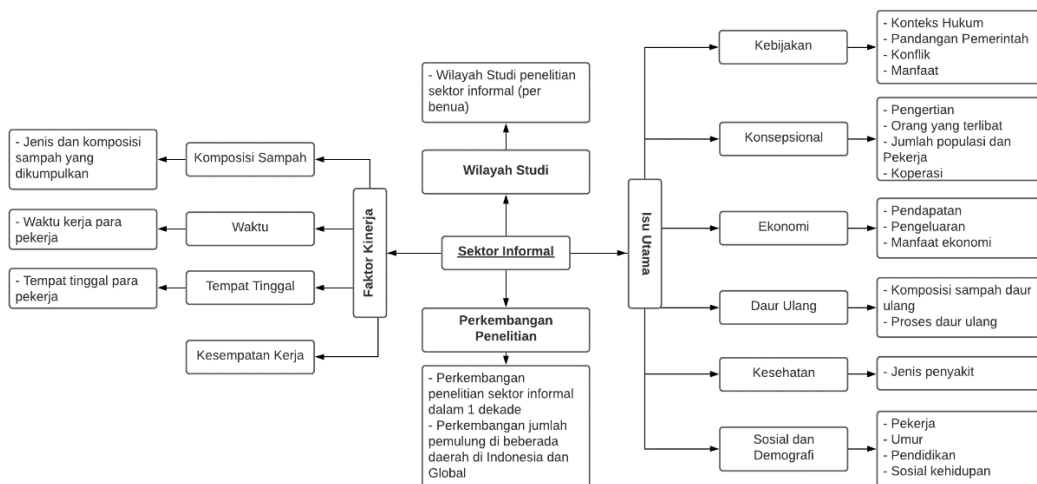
Sektor Informal

Wilayah Studi

- Wilayah Studi penelitian sektor informal (per benua)

Perkembangan Penelitian

- Perkembangan penelitian sektor informal dalam 1 dekade
- Perkembangan jumlah pemulung di beberada daerah di Indonesia dan Global

Faktor Kinerja

Komposisi Sampah

- Jenis dan komposisi sampah yang dikumpulkan

Waktu

- Waktu kerja para pekerja

Tempat Tinggal

- Tempat tinggal para pekerja

Kesempatan Kerja

Isu Utama

Kebijakan

- Konteks Hukum
- Pandangan Pemerintah
- Konflik
- Manfaat

Konsepsional

- Pengertian
- Orang yang terlibat
- Jumlah populasi dan Pekerja
- Koperasi

Ekonomi

- Pendapatan
- Pengeluaran
- Manfaat ekonomi

Daur Ulang

- Komposisi sampah daur ulang
- Proses daur ulang

Kesehatan

- Jenis penyakit

Sosial dan Demografi

- Pekerja
- Umur
- Pendidikan
- Sosial kehidupan